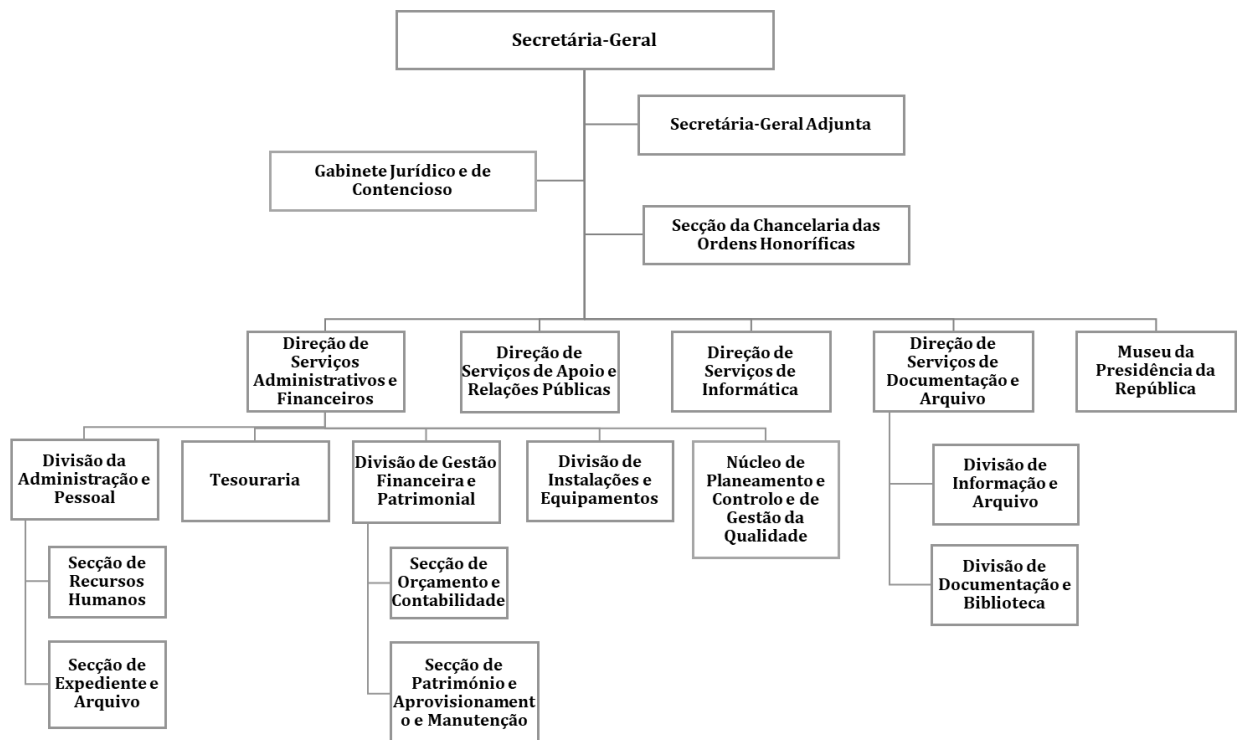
Secretária-Geral

Secretária-Geral Adjunta

Gabinete Jurídico e de Contencioso

Secção da Chancelaria das Ordens Honoríficas

Direção de Serviços Administrativos e Financeiros

Direção de Serviços de Apoio e Relações Públicas

Direção de Serviços de Informática

Direção de Serviços de Documentação e Arquivo

Museu da Presidência da República

Divisão da Administração e Pessoal

Tesouraria

Divisão de Gestão Financeira e Patrimonial

Divisão de Instalações e Equipamentos

Núcleo de Planeamento e Controlo e de Gestão da Qualidade

Divisão de Informação e Arquivo

Divisão de Documentação e Biblioteca

Secção de Recursos Humanos

Secção de Expediente e Arquivo

Secção de Orçamento e Contabilidade

Secção de Património e Aprovisionament o e Manutenção